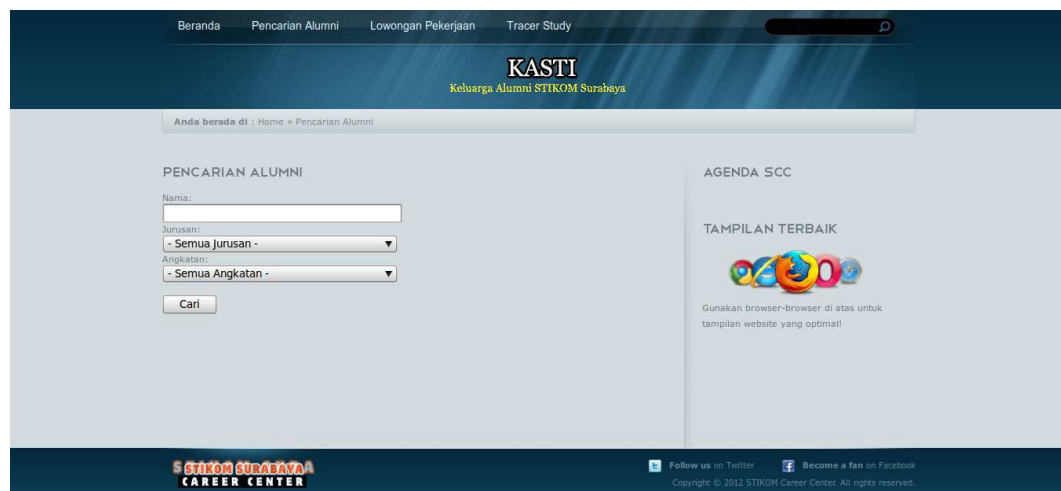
Beranda Pencarian Alumni Lowongan Pekerjaan Tracer Study

KASTI
Keluarga Alumni STIKOM Surabaya

Anda berada di : Home » Pencarian Alumni

PENCARIAN ALUMNI

Nama:

Jurusan:
- Semua Jurusan -

Angkatan:
- Semua Angkatan -

Cari

AGENDA SCC

TAMPILAN TERBAIK

Gunakan browser-browser di atas untuk tampilan website yang optimal!

STIKOM SURABAYA
CAREER CENTER

Follow us on Twitter Become a fan on Facebook
Copyright © 2012 STIKOM Career Center. All rights reserved.